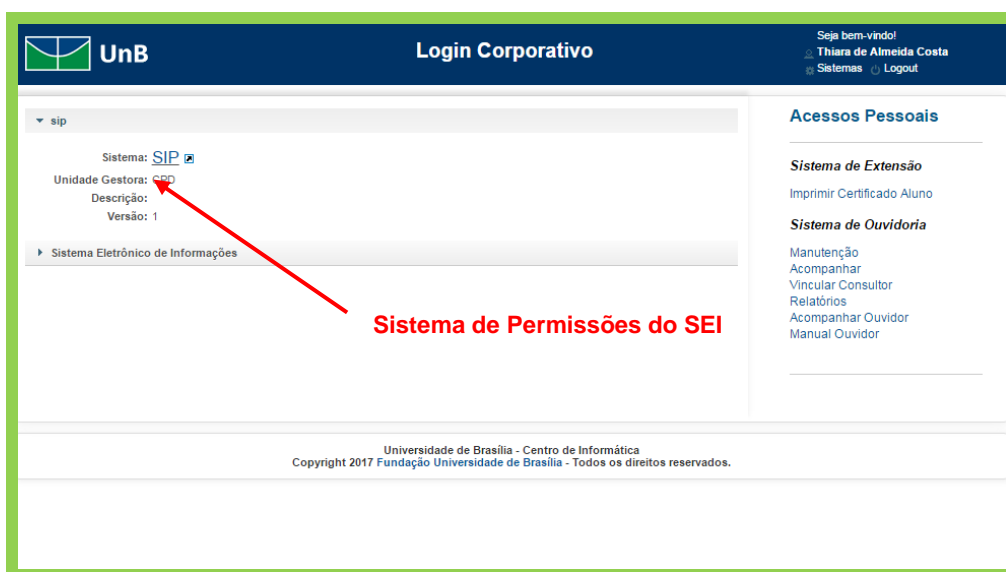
UnB

Login Corporativo

Seja bem-vindo!
Thiara de Almeida Costa
Sistemas Logout

sip

Sistema: SIP
Unidade Gestora: CPD
Descrição:
Versão: 1

Sistema Eletrônico de Informações

Sistema de Permissões do SEI

Acessos Pessoais

Sistema de Extensão

Imprimir Certificado Aluno

Sistema de Ouvidoria

Manutenção
Acompanhar
Vincular Consultor
Relatórios
Acompanhar Ouvidor
Manual Ouvidor

Universidade de Brasília - Centro de Informática
Copyright 2017 Fundação Universidade de Brasília - Todos os direitos reservados.